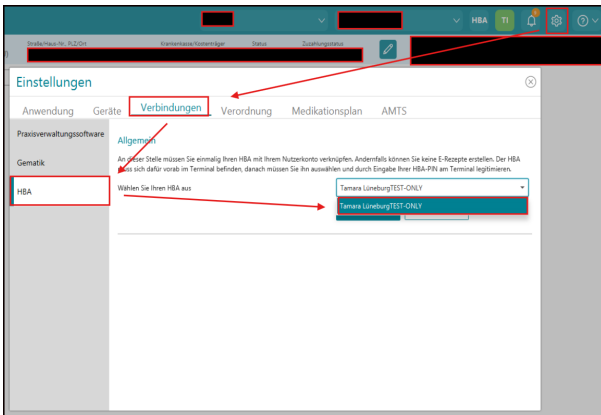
HBA TI

Straße/Haus-Nr., PLZ/Ort Krankenkasse/Kostenträger Status Zuzahlungsstatus

Einstellungen

Anwendung Geräte Verbindungen Verordnung Medikationsplan AMTS

Praxisverwaltungssoftware

Gematik

HBA

Allgemein

An dieser Stelle müssen Sie einmalig Ihren HBA mit Ihrem Nutzerkonto verknüpfen. Andernfalls können Sie keine E-Rezepte erstellen. Der HBA muss sich dafür vorab im Terminal befinden, danach müssen Sie ihn auswählen und durch Eingabe Ihrer HBA-PIN am Terminal legitimieren.

Wählen Sie Ihren HBA aus

Tamara LüneburgTEST-ONLY

Tamara LüneburgTEST-ONLY